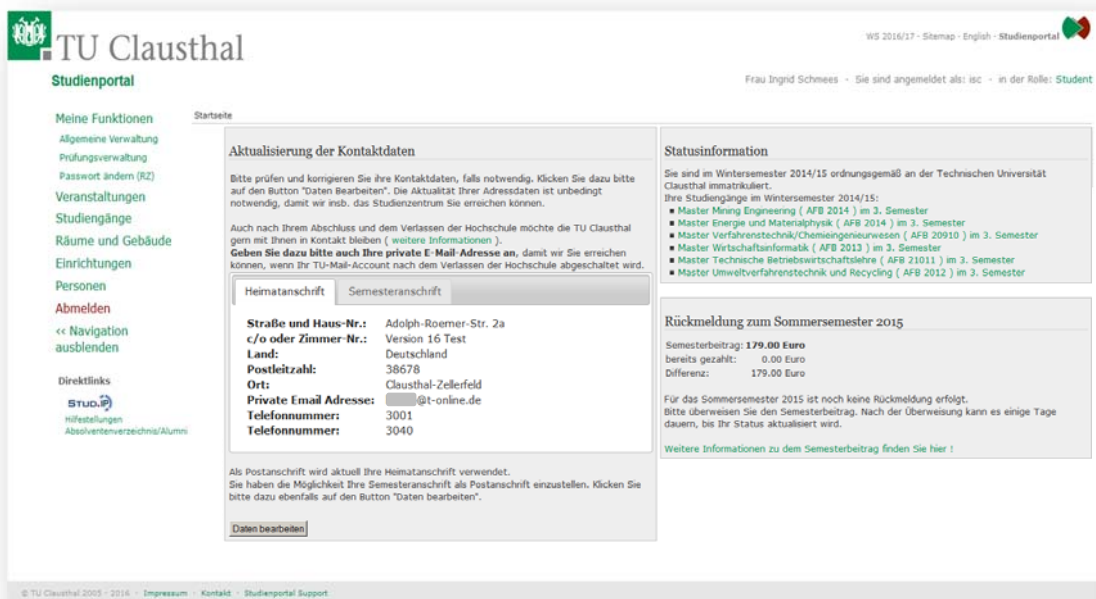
TU Clausthal
Studienportal

WS 2016/17 - Sitemap - English - Studienportal

Frau Ingrid Schmees - Sie sind angemeldet als: isc - in der Rolle: Student

Meine Funktionen
Allgemeine Verwaltung
Prüfungsverwaltung
Passwort ändern (RZ)
Veranstaltungen
Studiengänge
Räume und Gebäude
Einrichtungen
Personen
Abmelden
<< Navigation ausblenden

Direktlinks
Stud.IP
Hilfestellungen
Absolventenverzeichnis/Alumni

Startseite

Aktualisierung der Kontaktdaten

Bitte prüfen und korrigieren Sie ihre Kontaktdaten, falls notwendig. Klicken Sie dazu bitte auf den Button "Daten Bearbeiten". Die Aktualität Ihrer Adressdaten ist unbedingt notwendig, damit wir insb. das Studienzentrum Sie erreichen können.

Auch nach Ihrem Abschluss und dem Verlassen der Hochschule möchte die TU Clausthal gern mit Ihnen in Kontakt bleiben ( weitere Informationen ).
Geben Sie dazu bitte auch Ihre private E-Mail-Adresse an, damit wir Sie erreichen können, wenn Ihr TU-Mail-Account nach dem Verlassen der Hochschule abgeschaltet wird.

Heimatanschrift | Semesteranschrift

| | |
|---|---|
| Straße und Haus-Nr.: | Adolph-Roemer-Str. 2a |
| c/o oder Zimmer-Nr.: | Version 16 Test |
| Land: | Deutschland |
| Postleitzahl: | 38678 |
| Ort: | Clausthal-Zellerfeld |
| Private Email Adresse: | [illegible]@t-online.de |
| Telefonnummer: | 3001 |
| Telefonnummer: | 3040 |

Als Postanschrift wird aktuell Ihre Heimatanschrift verwendet.
Sie haben die Möglichkeit Ihre Semesteranschrift als Postanschrift einzustellen. Klicken Sie bitte dazu ebenfalls auf den Button "Daten bearbeiten".

Daten bearbeiten

Statusinformation

Sie sind im Wintersemester 2014/15 ordnungsgemäß an der Technischen Universität Clausthal immatrikuliert.
Ihre Studiengänge im Wintersemester 2014/15:
Master Mining Engineering ( AFB 2014 ) im 3. Semester
Master Energie und Materialphysik ( AFB 2014 ) im 3. Semester
Master Verfahrenstechnik/Chemieingenieurwesen ( AFB 20910 ) im 3. Semester
Master Wirtschaftsinformatik ( AFB 2013 ) im 3. Semester
Master Technische Betriebswirtschaftslehre ( AFB 21011 ) im 3. Semester
Master Umweltverfahrenstechnik und Recycling ( AFB 2012 ) im 3. Semester

Rückmeldung zum Sommersemester 2015

Semesterbeitrag: 179.00 Euro
bereits gezahlt: 0.00 Euro
Differenz: 179.00 Euro

Für das Sommersemester 2015 ist noch keine Rückmeldung erfolgt.
Bitte überweisen Sie den Semesterbeitrag. Nach der Überweisung kann es einige Tage dauern, bis Ihr Status aktualisiert wird.

Weitere Informationen zu dem Semesterbeitrag finden Sie hier !

© TU Clausthal 2005 - 2016 · Impressum · Kontakt · Studienportal Support